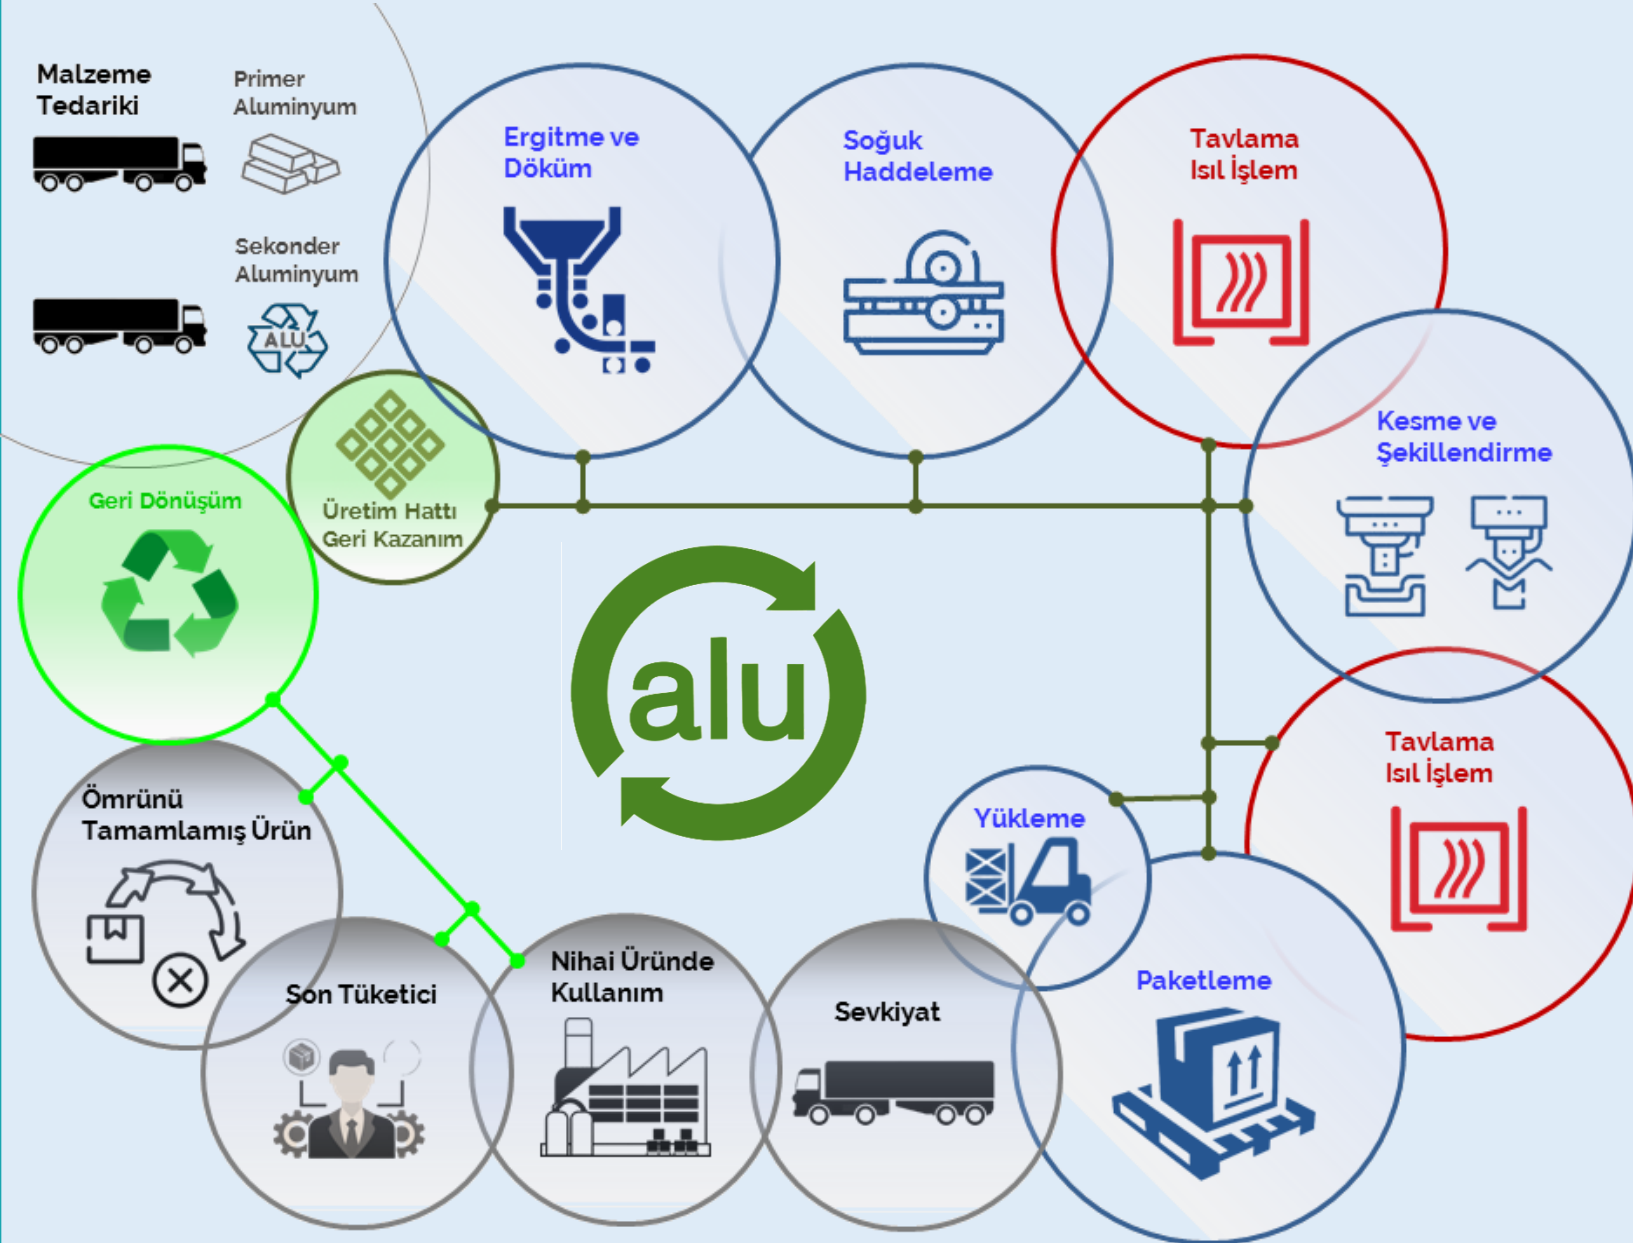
Malzeme Tedariki

Primer Aluminyum

Sekonder Aluminyum

ALU

Ergitme ve Döküm

Soğuk Haddeleme

Tavlama Isıl İşlem

Kesme ve Şekillendirme

Üretim Hattı Geri Kazanım

Geri Dönüşüm

alu

Tavlama Isıl İşlem

Yükleme

Ömrünü Tamamlamış Ürün

Son Tüketici

Nihai Üründe Kullanım

Sevkiyat

Paketleme